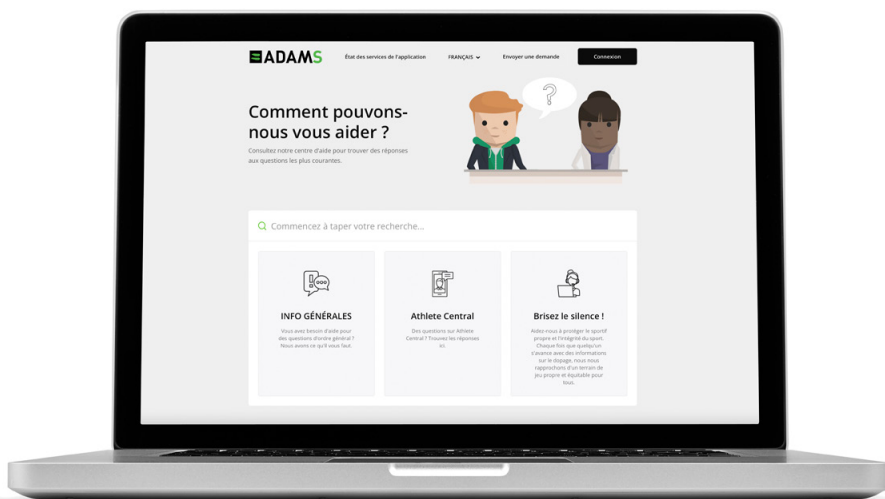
ADAMS

État des services de l'application

FRANÇAIS

Envoyer une demande

Connexion

Comment pouvons-nous vous aider ?

Consultez notre centre d'aide pour trouver des réponses aux questions les plus courantes.

?

Commencez à taper votre recherche...

INFO GÉNÉRALES

Vous avez besoin d'aide pour des questions d'ordre général ? Nous avons ce qu'il vous faut.

Athlete Central

Des questions sur Athlete Central ? Trouvez les réponses ici.

Brisez le silence !

Aidez-nous à protéger le sportif propre et l'intégrité du sport. Chaque fois que quelqu'un s'avance avec des informations sur le dopage, nous nous rapprochons d'un terrain de jeu propre et équitable pour tous.